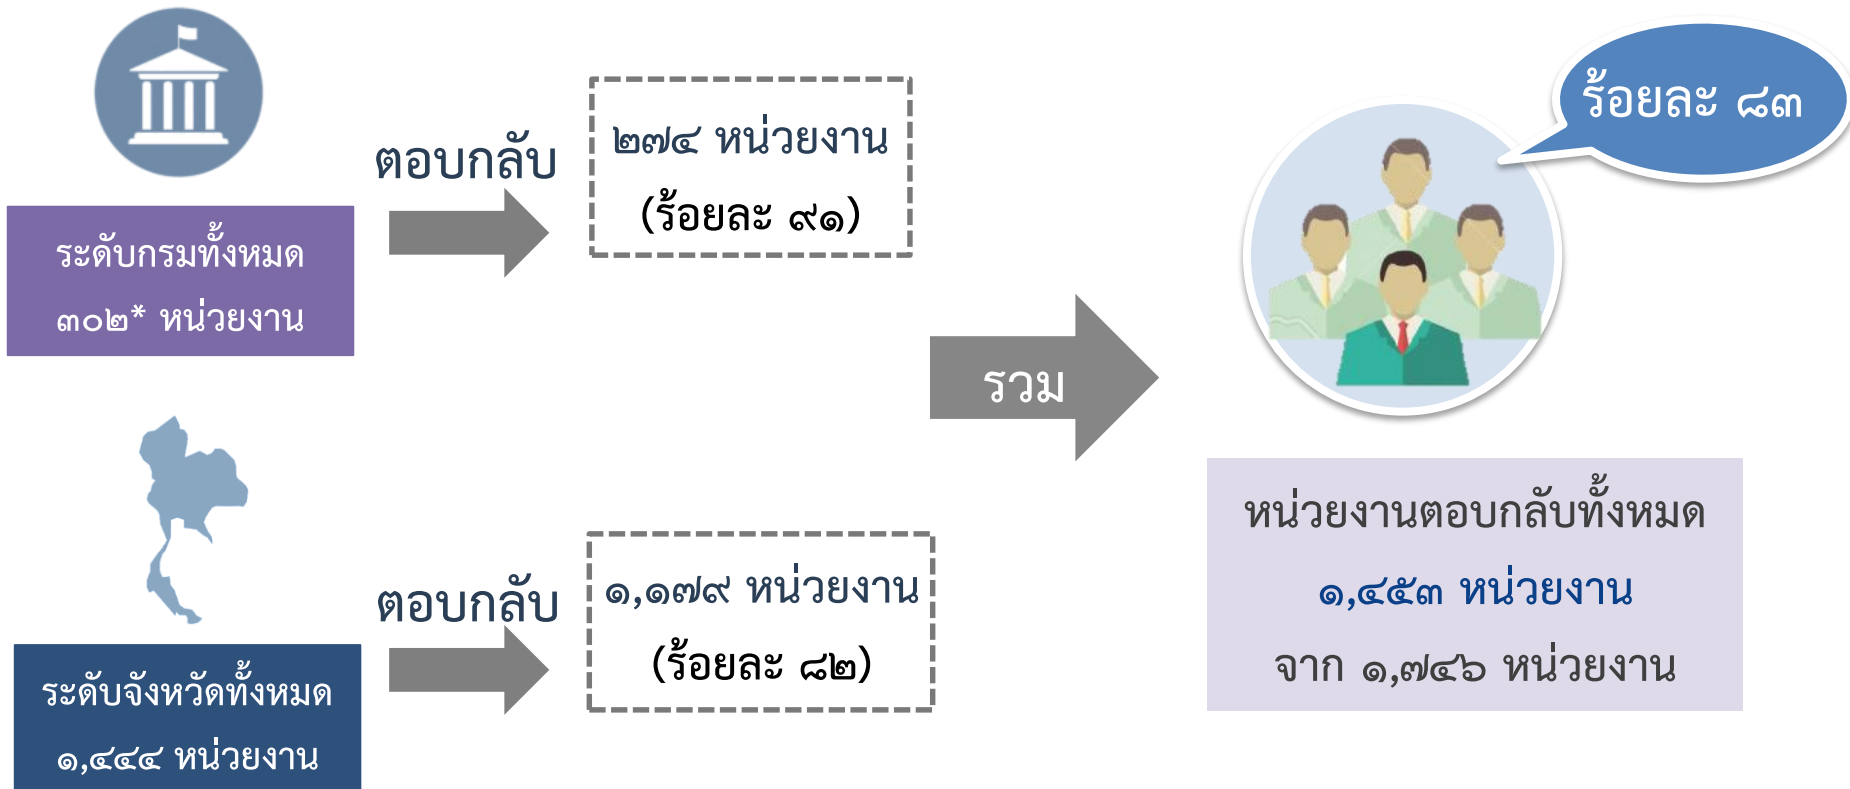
ระดับกรมทั้งหมด
๓๐๒* หน่วยงาน

ตอบกลับ

๒๗๔ หน่วยงาน
(ร้อยละ ๙๑)

ระดับจังหวัดทั้งหมด
๑,๔๔๔ หน่วยงาน

ตอบกลับ

๑,๑๗๙ หน่วยงาน
(ร้อยละ ๘๒)

รวม

ร้อยละ ๘๓

หน่วยงานตอบกลับทั้งหมด
๑,๔๕๓ หน่วยงาน
จาก ๑,๗๔๖ หน่วยงาน